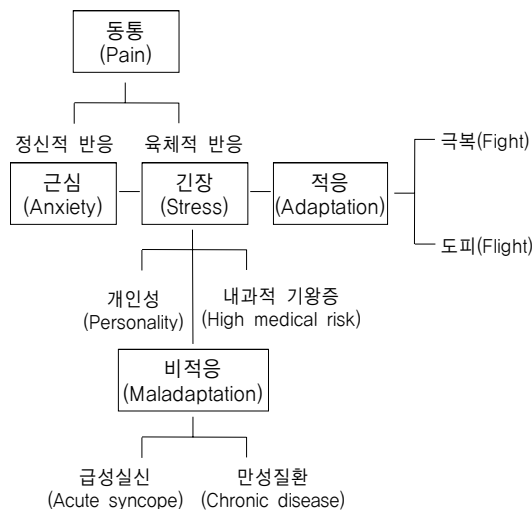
동통
(Pain)

정신적 반응

육체적 반응

근심
(Anxiety)

긴장
(Stress)

적응
(Adaptation)

극복(Fight)

도피(Flight)

개인성
(Personality)

내과적 기왕증
(High medical risk)

비적응
(Maladaptation)

급성실신
(Acute syncope)

만성질환
(Chronic disease)